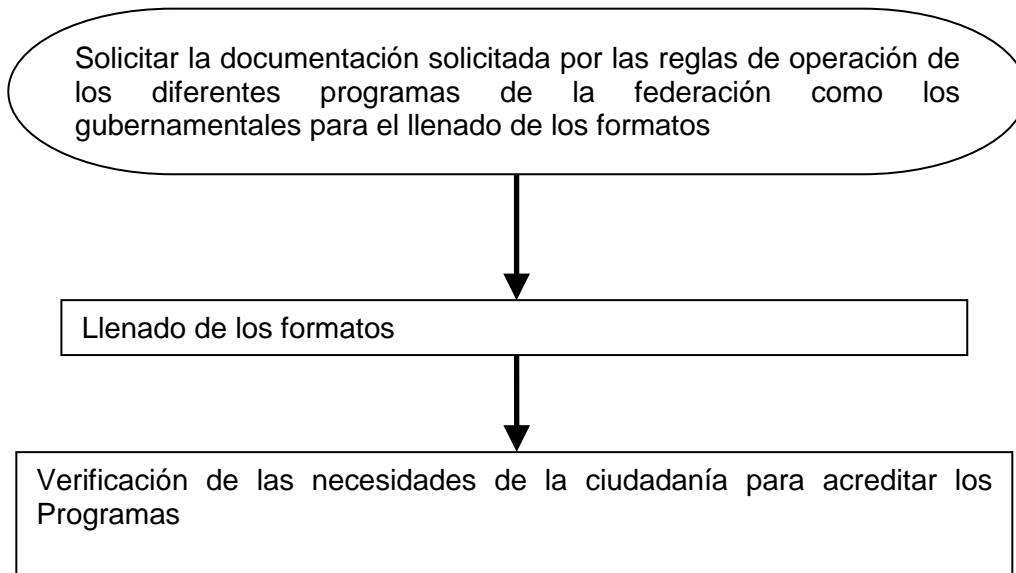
Solicitar la documentación solicitada por las reglas de operación de los diferentes programas de la federación como los gubernamentales para el llenado de los formatos

Llenado de los formatos

Verificación de las necesidades de la ciudadanía para acreditar los Programas